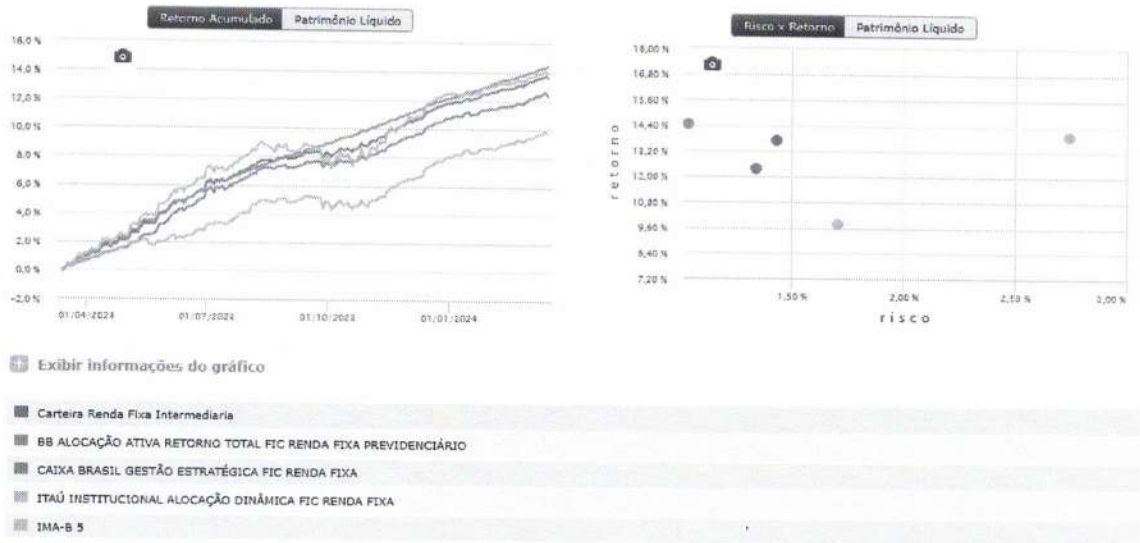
Retorno Acumulado | Patrimônio Líquido

16,0 %
14,0 %
12,0 %
10,0 %
8,0 %
6,0 %
4,0 %
2,0 %
0,0 %
-2,0 %

01/04/2024 01/07/2024 01/10/2023 01/01/2024

Risco x Retorno | Patrimônio Líquido

18,00 %
16,80 %
15,60 %
14,40 %
13,20 %
12,00 %
10,80 %
9,60 %
8,40 %
7,20 %

retorno

1,50 % 2,00 % 2,50 % 3,00 %

risco

Exibir informações do gráfico

Carteira Renda Fixa Intermediaria
BB ALOCAÇÃO ATIVA RETORNO TOTAL FIC RENDA FIXA PREVIDENCIÁRIO
CAIXA BRASIL GESTÃO ESTRATÉGICA FIC RENDA FIXA
ITAÚ INSTITUCIONAL ALOCAÇÃO DINÂMICA FIC RENDA FIXA
IMA-B 5